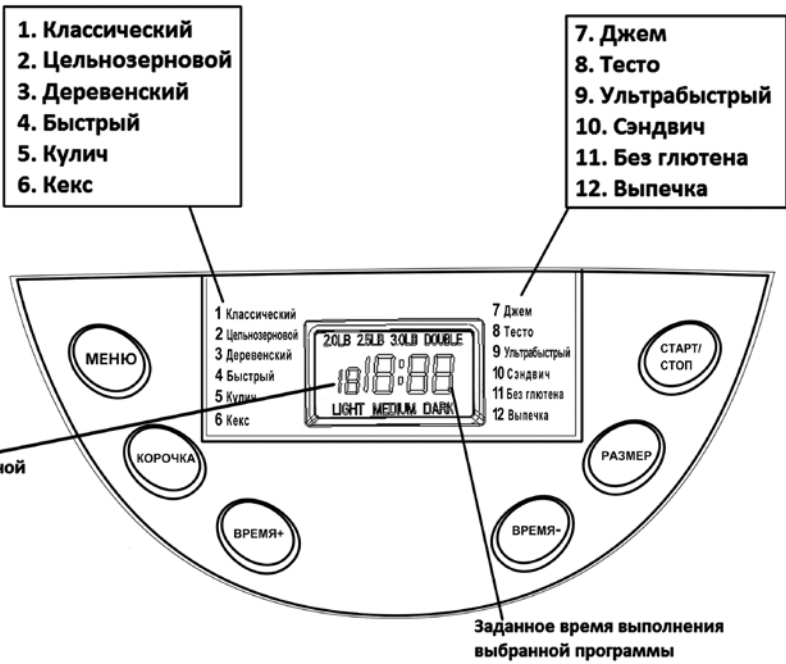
1. Классический
2. Цельнозерновой
3. Деревенский
4. Быстрый
5. Кулич
6. Кекс

7. Джем
8. Тесто
9. Ультрабыстрый
10. Сэндвич
11. Без глютена
12. Выпечка

1 Классический
2 Цельнозерновой
3 Деревенский
4 Быстрый
5 Кулич
6 Кекс

2.0LB 2.5LB 3.0LB DOUBLE
18 8:88
LIGHT MEDIUM DARK

7 Джем
8 Тесто
9 Ультрабыстрый
10 Сэндвич
11 Без глютена
12 Выпечка

МЕНЮ
КОРОЧКА
ВРЕМЯ+
СТАРТ/СТОП
РАЗМЕР
ВРЕМЯ-

ной

Заданное время выполнения выбранной программы